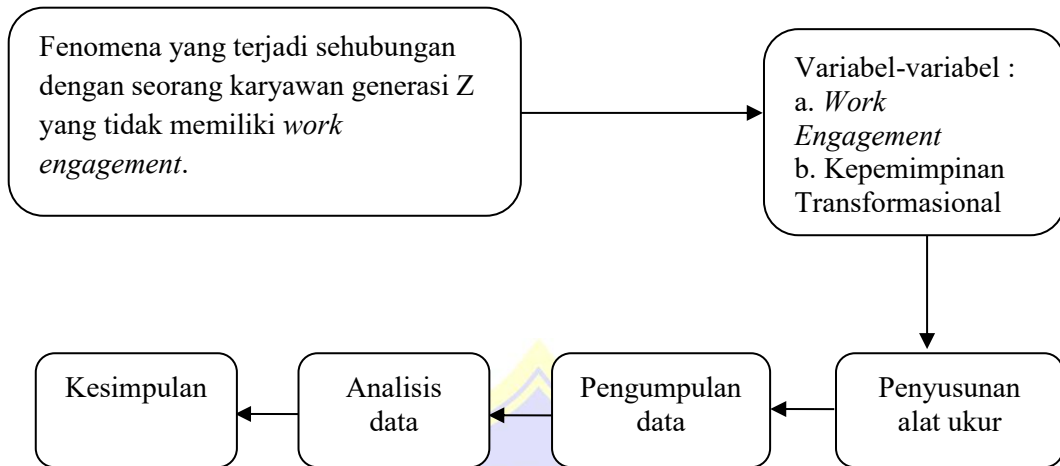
Fenomena yang terjadi sehubungan dengan seorang karyawan generasi Z yang tidak memiliki *work engagement*.

Variabel-variabel :
a. *Work Engagement*
b. Kepemimpinan Transformasional

Penyusunan alat ukur

Pengumpulan data

Analisis data

Kesimpulan